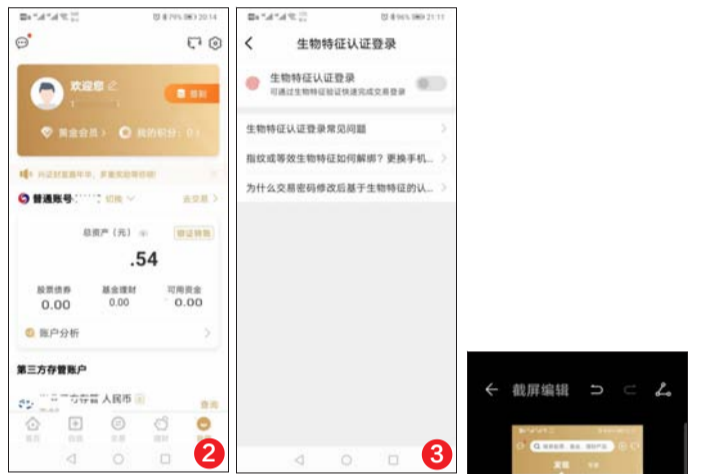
79% 20:14

欢迎您

签到

黄金会员 我的积分：0

普通账号 切换 去交易

总资产（元） 验证转账

.54

股票债券 0.00 基金理财 0.00 可用资金 0.00

账户分析

第三方存管账户

存管 人民币

查询

首页 自选 交易 理财 我的

2

96% 21:11

生物特征认证登录

生物特征认证登录

可通过生物特征验证快速完成交易登录

生物特征认证登录常见问题

指纹或等效生物特征如何解绑？更换手机...

为什么交易密码修改后基于生物特征的认...

3

截屏编辑